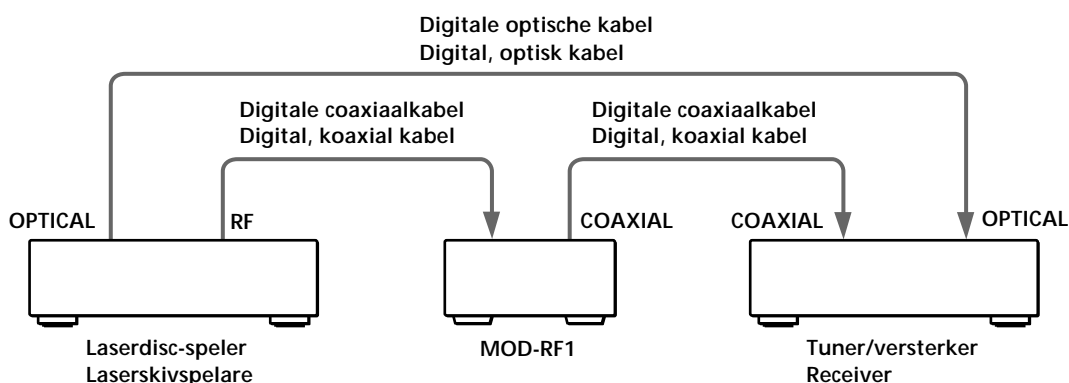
Digitale optische kabel
Digital, optisk kabel

Digitale coaxiaalkabel
Digital, koaxial kabel

Digitale coaxiaalkabel
Digital, koaxial kabel

OPTICAL

RF

COAXIAL

COAXIAL

OPTICAL

Laserdisc-speler
Laserskivspelare

MOD-RF1

Tuner/versterker
Receiver